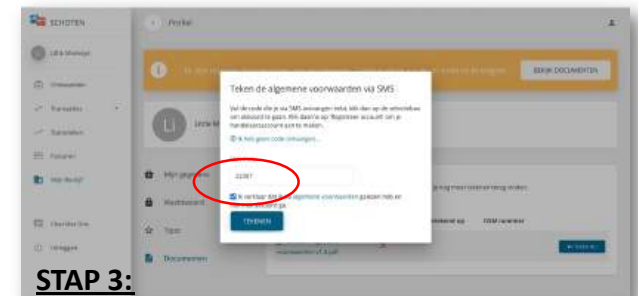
SCHOTEN

Lotte Mattelyn

Profiel

BEKIJK DOCUMENTEN

Teken de algemene voorwaarden via SMS

Vul de code die je via SMS ontvangen hebt. klik dan op de selectiebox om akkoord te gaan. Klik daarna op 'Registreer account' om je handelaccount aan te maken.

Ik heb geen code ontvangen...

22387

Ik verklaar dat ik de algemene voorwaarden gelezen heb en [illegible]

TEKENEN

Mijn gegevens

Tips

Documenten

STAP 3: